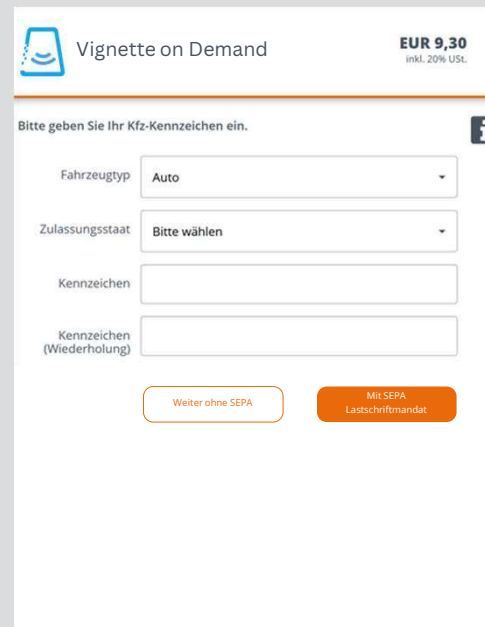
Vignette on Demand

EUR 9,30
inkl. 20% USt.

Bitte geben Sie Ihr Kfz-Kennzeichen ein.

Fahrzeugtyp Auto

Zulassungsstaat Bitte wählen

Kennzeichen

Kennzeichen (Wiederholung)

Weiter ohne SEPA

Mit SEPA Lastschriftmandat